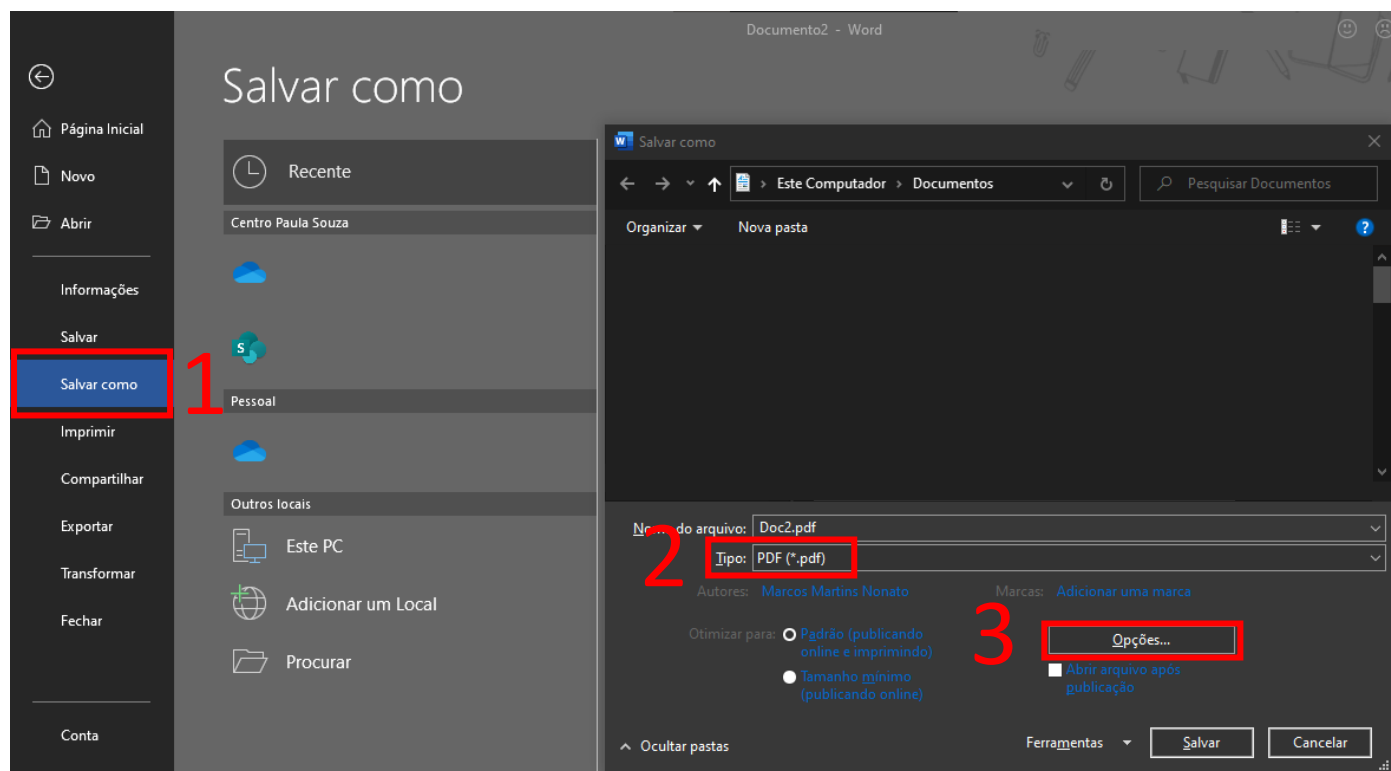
Documento2 - Word

Página Inicial
Novo
Abrir
Informações
Salvar
Salvar como
Imprimir
Compartilhar
Exportar
Transformar
Fechar
Conta

1

Salvar como

Recente
Centro Paula Souza
Pessoal
Outros locais
Este PC
Adicionar um Local
Procurar

Salvar como
Este Computador > Documentos
Pesquisar Documentos
Organizar
Nova pasta

No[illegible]do arquivo: Doc2.pdf
2
Tipo: PDF (*.pdf)
Autores: Marcos Martins Nonato
Marcas: Adicionar uma marca
Otimizar para: Padrão (publicando online e imprimindo)
Tamanho mínimo (publicando online)
3
Opções...
Abrir arquivo após publicação
Ocultar pastas
Ferramentas
Salvar
Cancelar